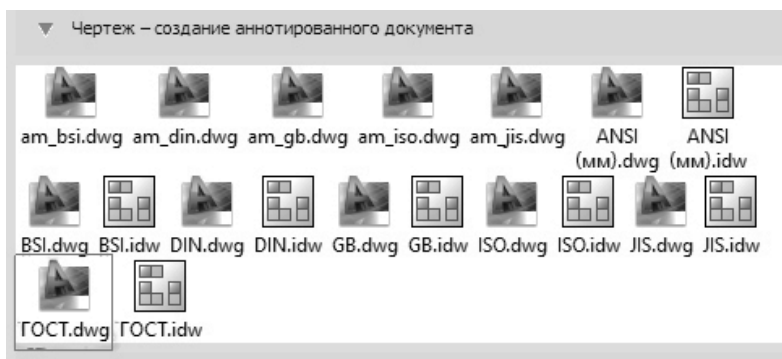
Чертеж – создание аннотированного документа

am_bsi.dwg am_din.dwg am_gb.dwg am_iso.dwg am_jis.dwg ANSI (мм).dwg ANSI (мм).idw

BSI.dwg BSI.idw DIN.dwg DIN.idw GB.dwg GB.idw ISO.dwg ISO.idw JIS.dwg JIS.idw

ГОСТ.dwg ГОСТ.idw